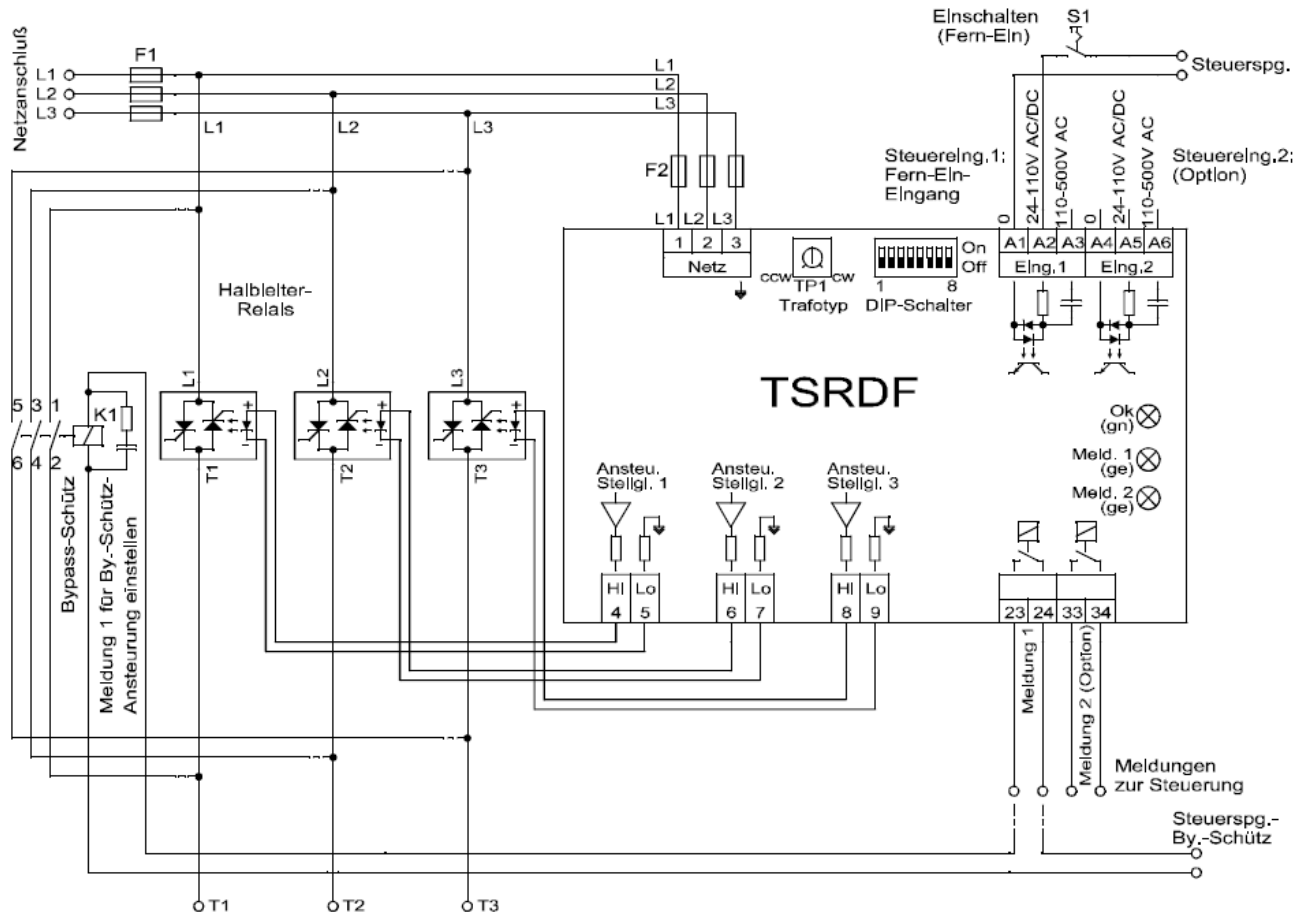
Netzanschluß
L1
L2
L3
F1
L1
L2
L3
L1
L2
L3
F2
L1 L2 L3
1 2 3
Netz
Einschalten (Fern-Ein)
S1
Steuerspg.
24-110V AC/DC
110-500V AC
24-110V AC/DC
110-500V AC
Steuereing.1; Fern-Ein-Eingang
Steuereing.2; (Option)
0
0
A1 A2 A3 A4 A5 A6
Eing.1
Eing.2
CCW
CW
TP1
Trafotyp
On
Off
1
8
DIP-Schalter
Halbleiter-Relais
L1
L2
L3
T1
T2
T3
5 3 1
6 4 2
K1
Bypass-Schütz
Meldung 1 für By.-Schütz-Ansteuerung einstellen
TSRDF
Ok (gn)
Meld. 1 (ge)
Meld. 2 (ge)
Ansteu. Stellgl. 1
Ansteu. Stellgl. 2
Ansteu. Stellgl. 3
Hi Lo
4 5
Hi Lo
6 7
Hi Lo
8 9
23 24
33 34
Meldung 1
Meldung 2 (Option)
Meldungen zur Steuerung
Steuerspg.-By.-Schütz
T1
T2
T3